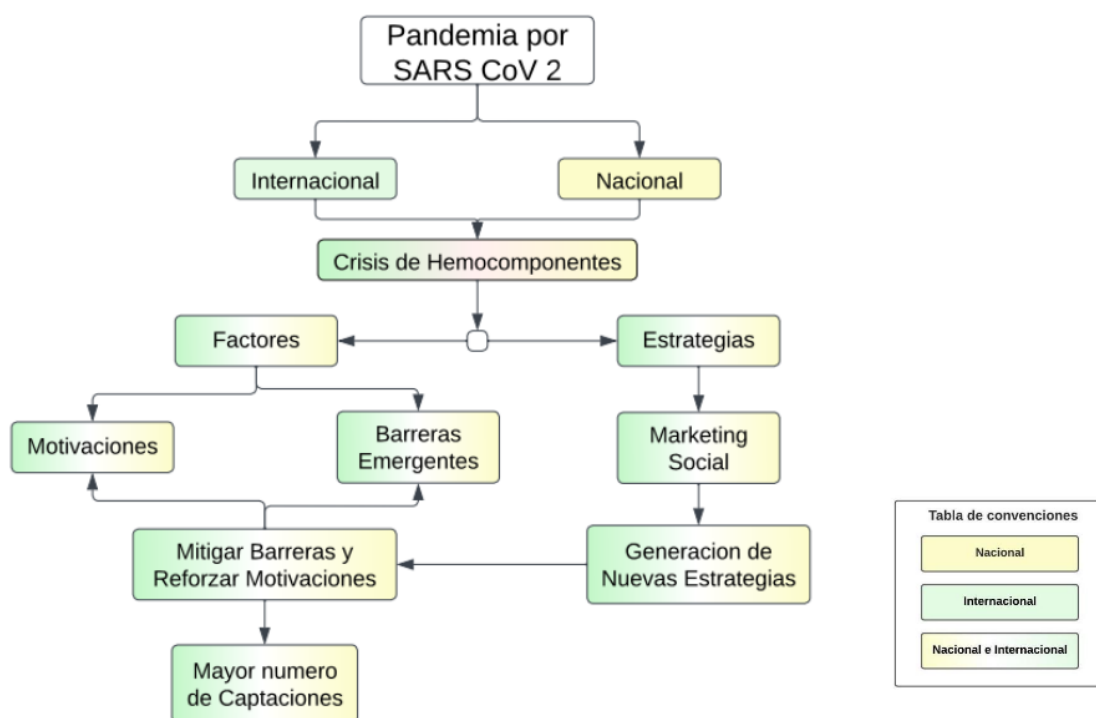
Pandemia por SARS CoV 2

Internacional

Nacional

Crisis de Hemocomponentes

Factores

Estrategias

Motivaciones

Barreras Emergentes

Marketing Social

Mitigar Barreras y Reforzar Motivaciones

Generacion de Nuevas Estrategias

Mayor numero de Captaciones

Tabla de convenciones

Nacional

Internacional

Nacional e Internacional